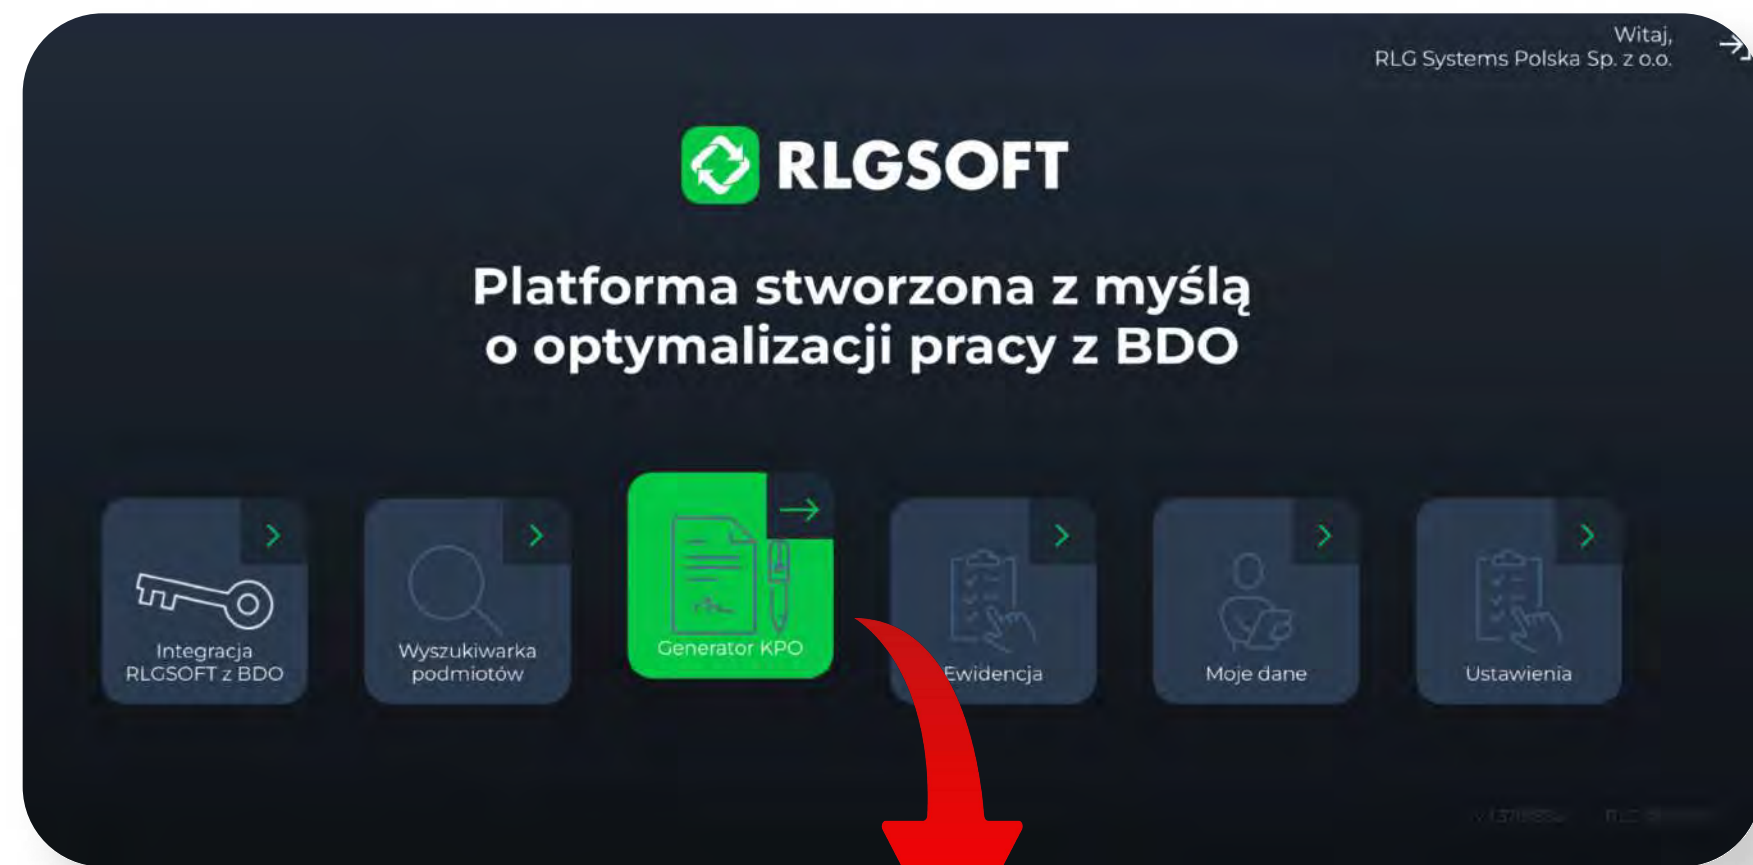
Witaj,
RLG Systems Polska Sp. z o.o.

RLGSOFT

Platforma stworzona z myślą o optymalizacji pracy z BDO

Integracja RLGSOFT z BDO

Wyszukiwarka podmiotów

Generator KPO

Ewidencja

Moje dane

Ustawienia

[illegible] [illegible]